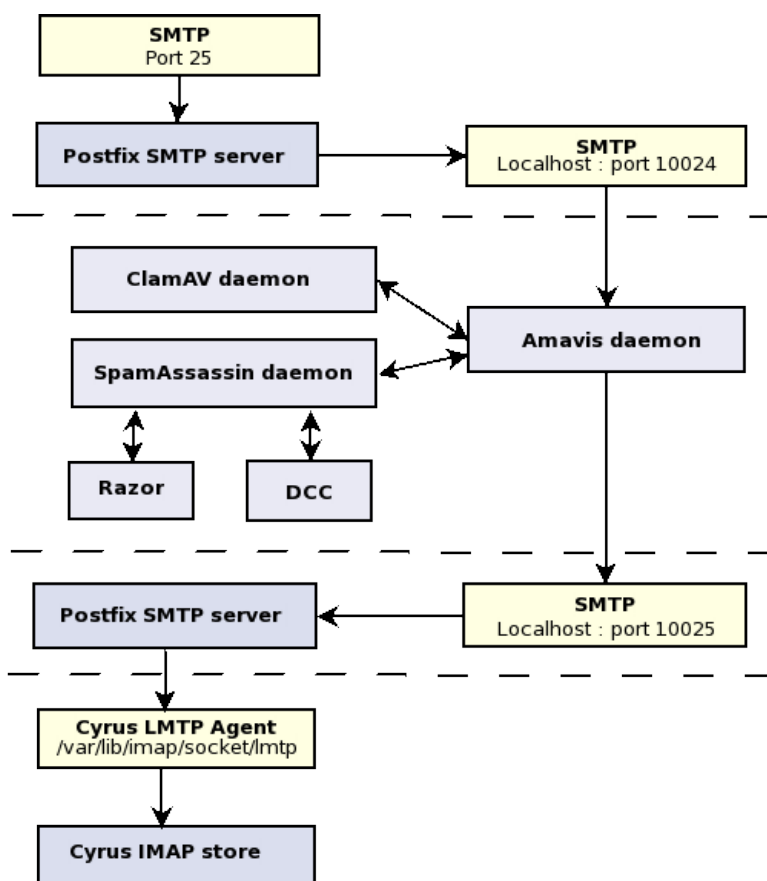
SMTP
Port 25

Postfix SMTP server

SMTP
Localhost : port 10024

ClamAV daemon

Amavis daemon

SpamAssassin daemon

Razor

DCC

Postfix SMTP server

SMTP
Localhost : port 10025

Cyrus LMTP Agent
/var/lib/imap/socket/lmtp

Cyrus IMAP store